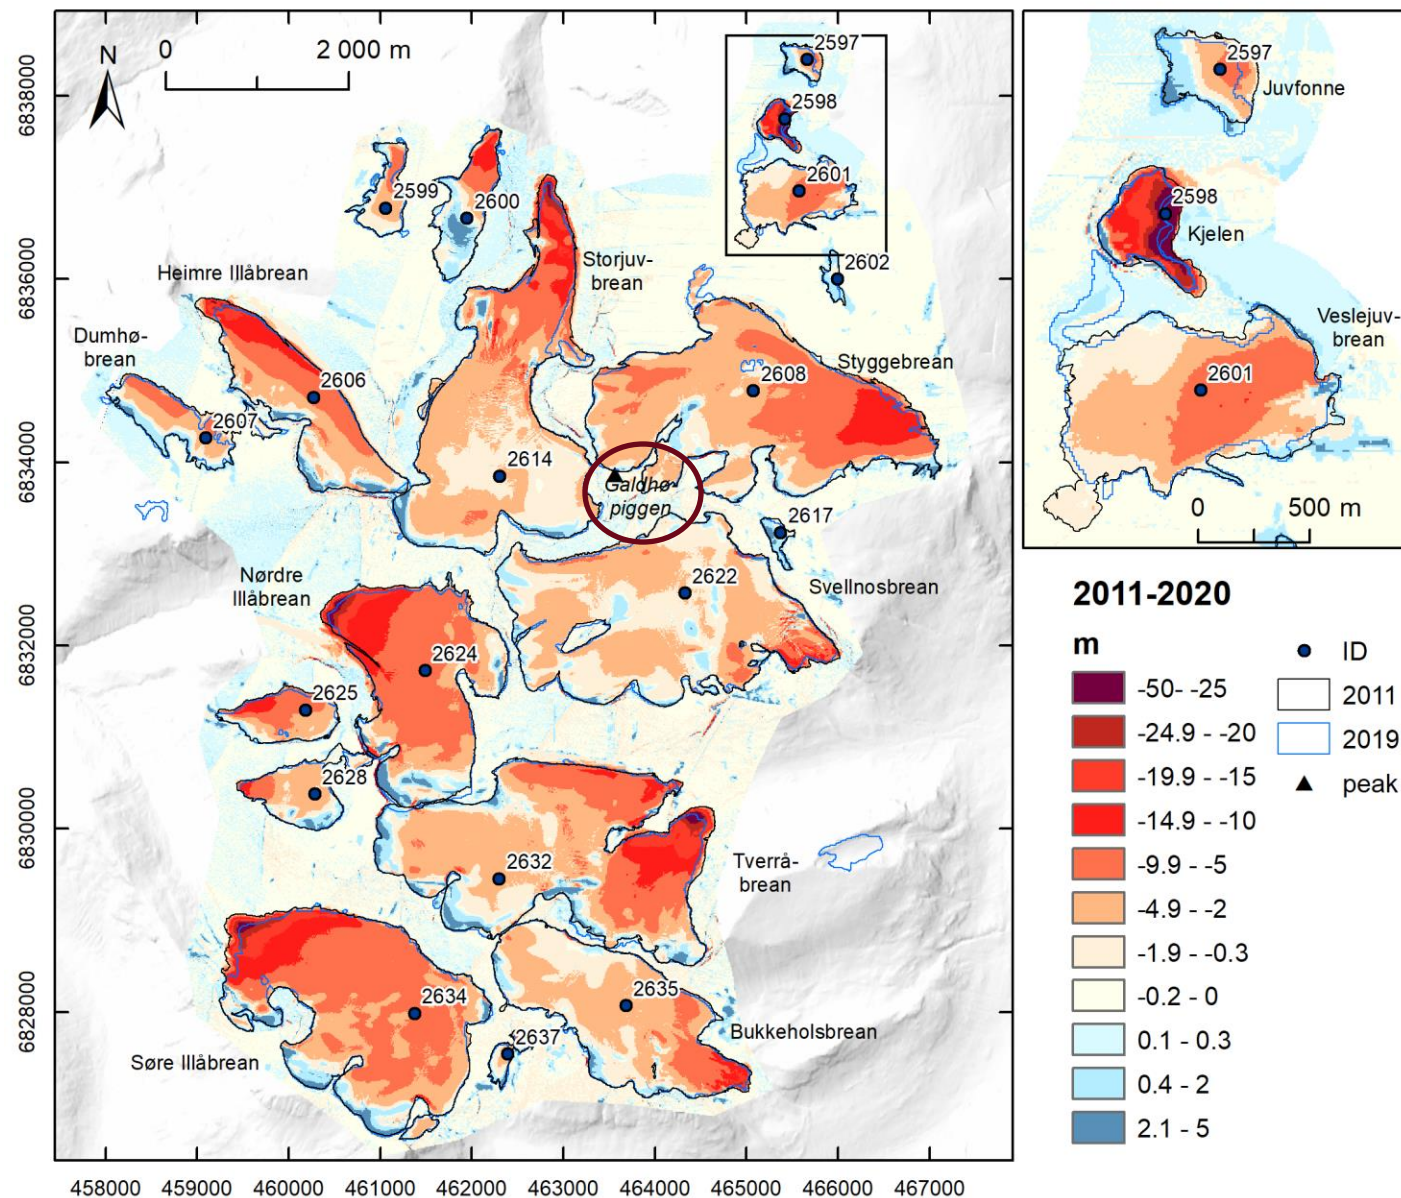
N
0 2 000 m

6838000
6836000
6834000
6832000
6830000
6828000

2597
2598
2601
2602
2599
2600
Heimre Illåbrean
Storjuvbrean
Dumhøbrean
2606
2607
2608
Styggebrean
2614
Galdhøpiggen
2617
2622
Svellnosbrean
Nørdre Illåbrean
2624
2625
2628
2632
Tverråbrean
2634
2635
2637
Bukkeholsbrean
Søre Illåbrean

458000 459000 460000 461000 462000 463000 464000 465000 466000 467000

2597
Juvfonne
2598
Kjelen
Veslejuvbrean
2601
0 500 m

2011-2020
m
-50- -25
-24.9 - -20
-19.9 - -15
-14.9 - -10
-9.9 - -5
-4.9 - -2
-1.9 - -0.3
-0.2 - 0
0.1 - 0.3
0.4 - 2
2.1 - 5
ID
2011
2019
peak